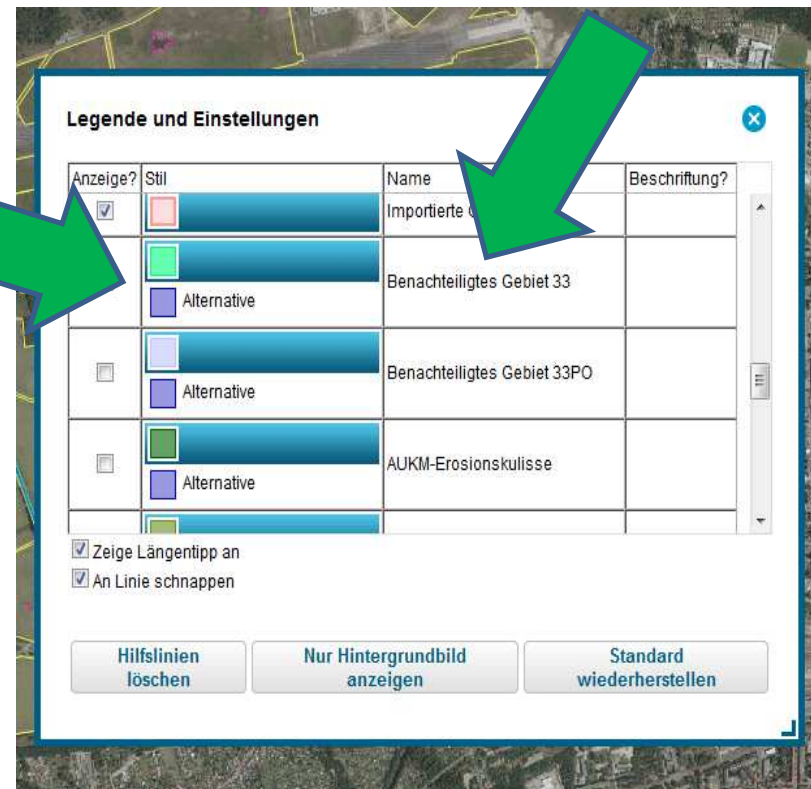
Legende und Einstellungen

| Anzeige? | Stil | Name | Beschriftung? |
|---|---|---|---|
| | | Importierte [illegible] | |
| | Alternative | Benachteiligtes Gebiet 33 | |
| | Alternative | Benachteiligtes Gebiet 33PO | |
| | Alternative | AUKM-Erosionskulisse | |

Zeige Längentipp an
An Linie schnappen

Hilfslinien löschen
Nur Hintergrundbild anzeigen
Standard wiederherstellen